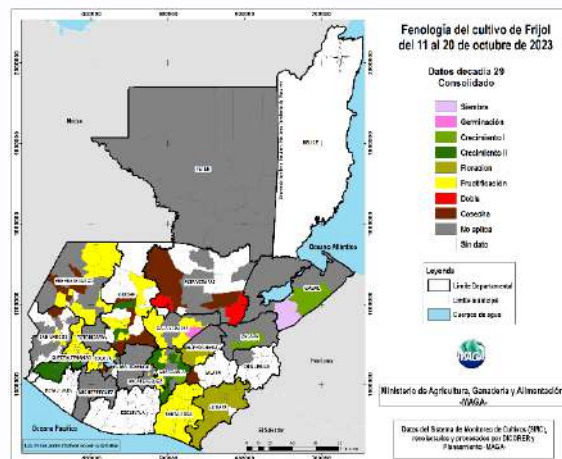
Fenología del cultivo de Frijol del 11 al 20 de octubre de 2023

Datos decadia 29
Consolidado

Siembra
Germinación
Crecimiento I
Crecimiento II
Floración
Fructificación
Doble
Cosecha
No aplica
Sin dato

Leyenda
Límite Departamental
Límite municipal
Cuerpos de agua

México
PETÉN
BELICE
Océano Atlántico
IZABAL
ALTA VERAPAZ
HUEHUETENANGO
QUICHÉ
SAN MARCOS
QUETZALTENANGO
Honduras
El Salvador
Océano Pacífico

MAGA

Ministerio de Agricultura, Ganadería y Alimentación -MAGA-

Datos del Sistema de Monitoreo de Cultivos (SMC), recolectados y procesados por DICORER y Planeamiento -MAGA-